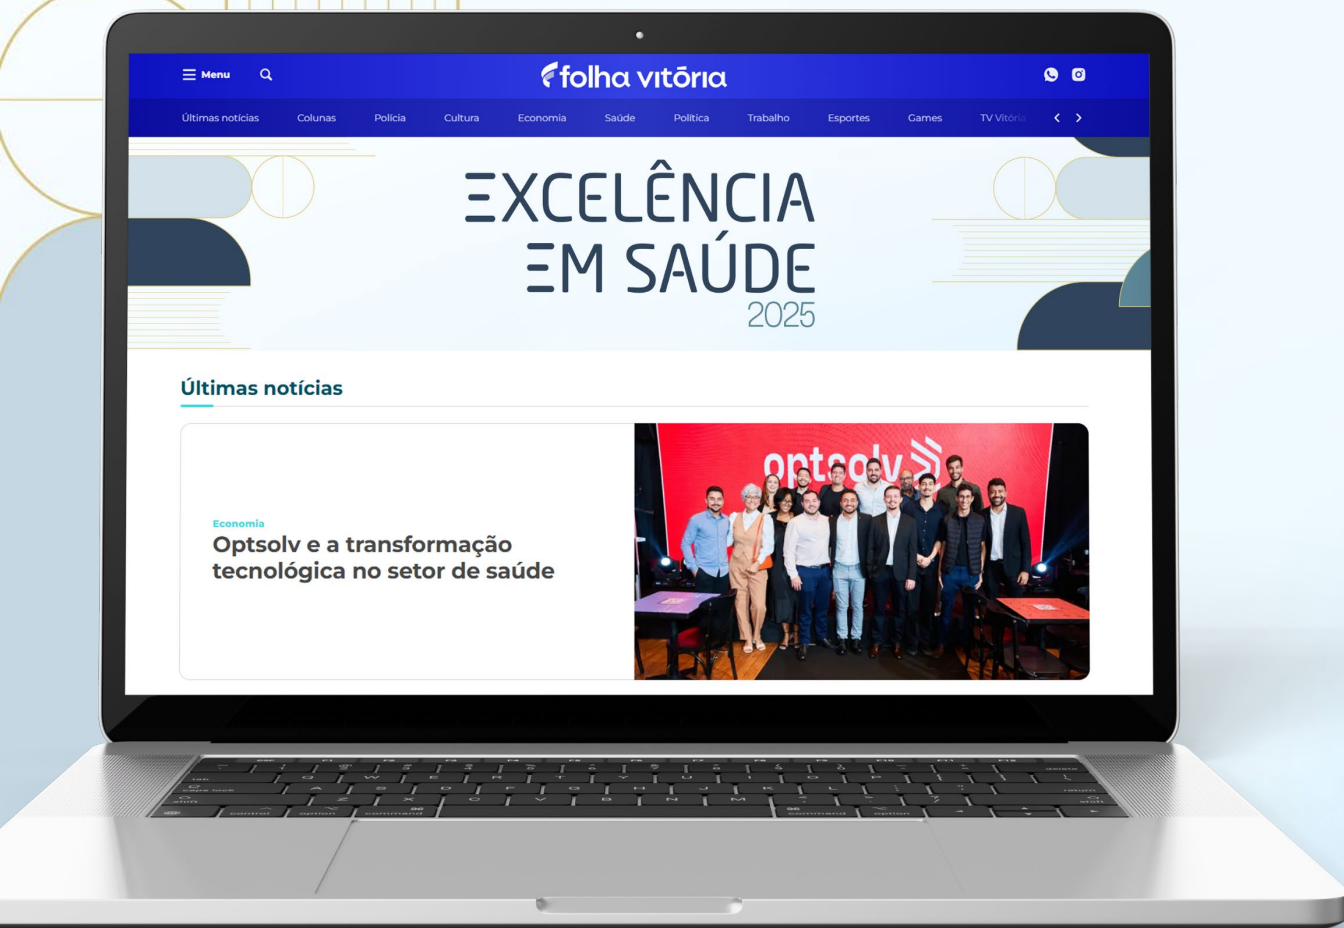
Menu

folha vitória

Últimas notícias Colunas Polícia Cultura Economia Saúde Política Trabalho Esportes Games TV Vitória

EXCELÊNCIA EM SAÚDE 2025

Últimas notícias

optsolv

Economia

Optsolv e a transformação tecnológica no setor de saúde